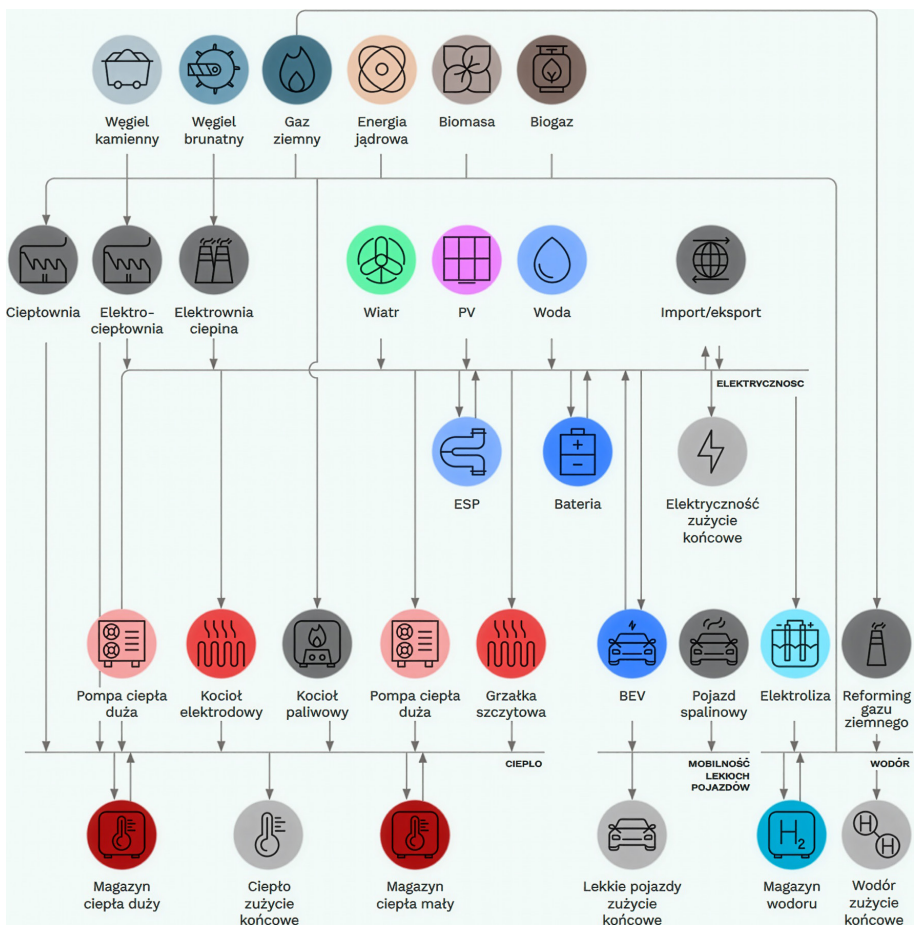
Węgiel kamienny

Węgiel brunatny

Gaz ziemny

Energia jądrowa

Biomasa

Biogaz

Ciepłownia

Elektro-ciepłownia

Elektrownia ciepina

Wiatr

PV

Woda

Import/eksport

ELEKTRYCZNOSC

ESP

Bateria

Elektryczność zużycie końcowe

Pompa ciepła duża

Kocioł elektrodowy

Kocioł paliwowy

Pompa ciepła duża

Grzałka szczytowa

BEV

Pojazd spalinowy

Elektroliza

Reforming gazu ziemnego

CIEPLO

MOBILNOŚĆ LEKICH POJAZDÓW

WODÓR

Magazyn ciepła duży

Ciepło zużycie końcowe

Magazyn ciepła mały

Lekkie pojazdy zużycie końcowe

Magazyn wodoru

$H_2$

Wodór zużycie końcowe